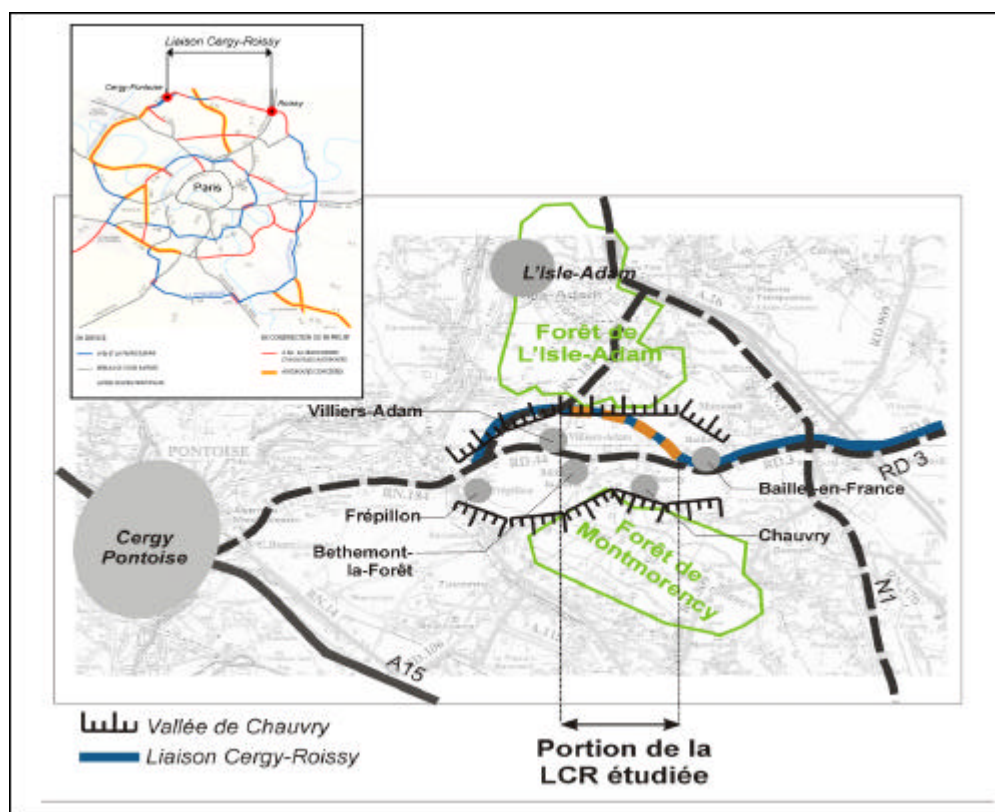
Liaison Cergy-Roissy

Cergy-Pontoise

Roissy

Paris

L'Isle-Adam

Forêt de L'Isle-Adam

Villiers-Adam

PONTOISE

RD 3

Baillet-en-France

Frépillon

Chauvry

Cergy Pontoise

Bethemont-la-Forêt

Forêt de Montmorency

N1

A15

Vallée de Chauvry

Liaison Cergy-Roissy

Portion de la LCR étudiée